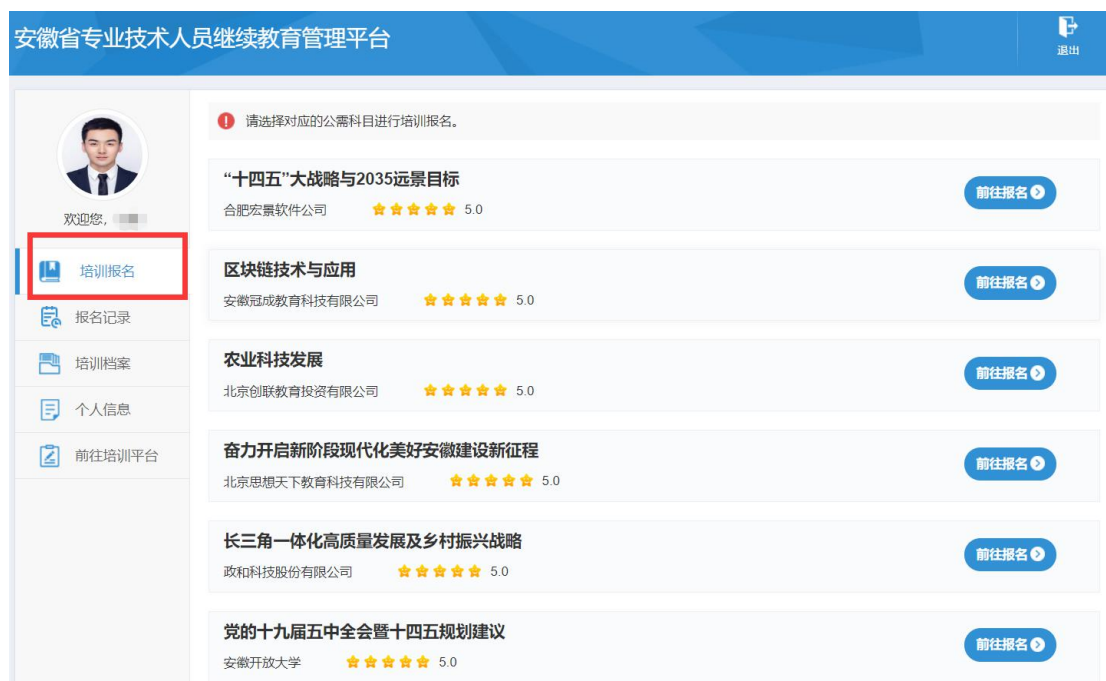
安徽省专业技术人员继续教育管理平台

退出

欢迎您，

培训报名

报名记录

培训档案

个人信息

前往培训平台

请选择对应的公需科目进行培训报名。

“十四五”大战略与2035远景目标
合肥宏景软件公司 5.0
前往报名

区块链技术与应用
安徽冠成教育科技有限公司 5.0
前往报名

农业科技发展
北京创联教育投资有限公司 5.0
前往报名

奋力开启新阶段现代化美好安徽建设新征程
北京思想天下教育科技有限公司 5.0
前往报名

长三角一体化高质量发展及乡村振兴战略
政和科技股份有限公司 5.0
前往报名

党的十九届五中全会暨十四五规划建议
安徽开放大学 5.0
前往报名